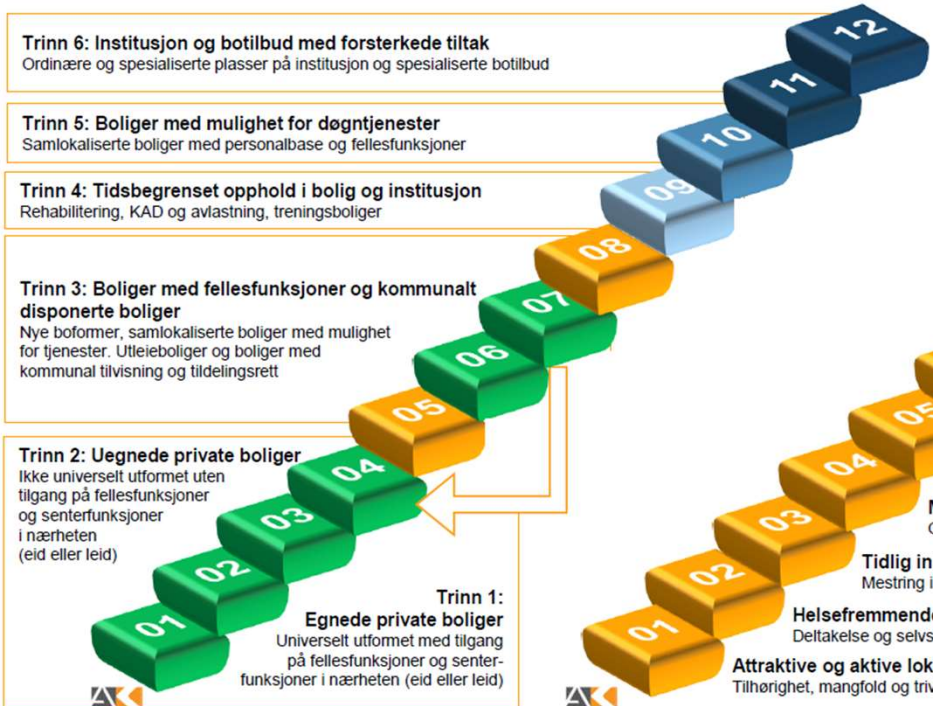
Trinn 6: Institusjon og botilbud med forsterkede tiltak
Ordinære og spesialiserte plasser på institusjon og spesialiserte botilbud

Trinn 5: Boliger med mulighet for døgntjenester
Samlokaliserte boliger med personalbase og fellesfunksjoner

Trinn 4: Tidsbegrenset opphold i bolig og institusjon
Rehabilitering, KAD og avlastning, treningsboliger

Trinn 3: Boliger med fellesfunksjoner og kommunalt disponerte boliger
Nye boformer, samlokaliserte boliger med mulighet for tjenester. Utleieboliger og boliger med kommunal tilvisning og tildelingsrett

Trinn 2: Uegnede private boliger
Ikke universelt utformet uten tilgang på fellesfunksjoner og senterfunksjoner i nærheten (eid eller leid)

Trinn 1:
Egnede private boliger
Universelt utformet med tilgang på fellesfunksjoner og senterfunksjoner i nærheten (eid eller leid)

12
11
10
09
08
07
06
05
04
03
02
01

05
04
03
02
01

M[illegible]
C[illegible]
Tidlig in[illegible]
Mestring i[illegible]
Helsefremmende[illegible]
Deltakelse og selvs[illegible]
Attraktive og aktive lok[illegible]
Tilhørighet, mangfold og triv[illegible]